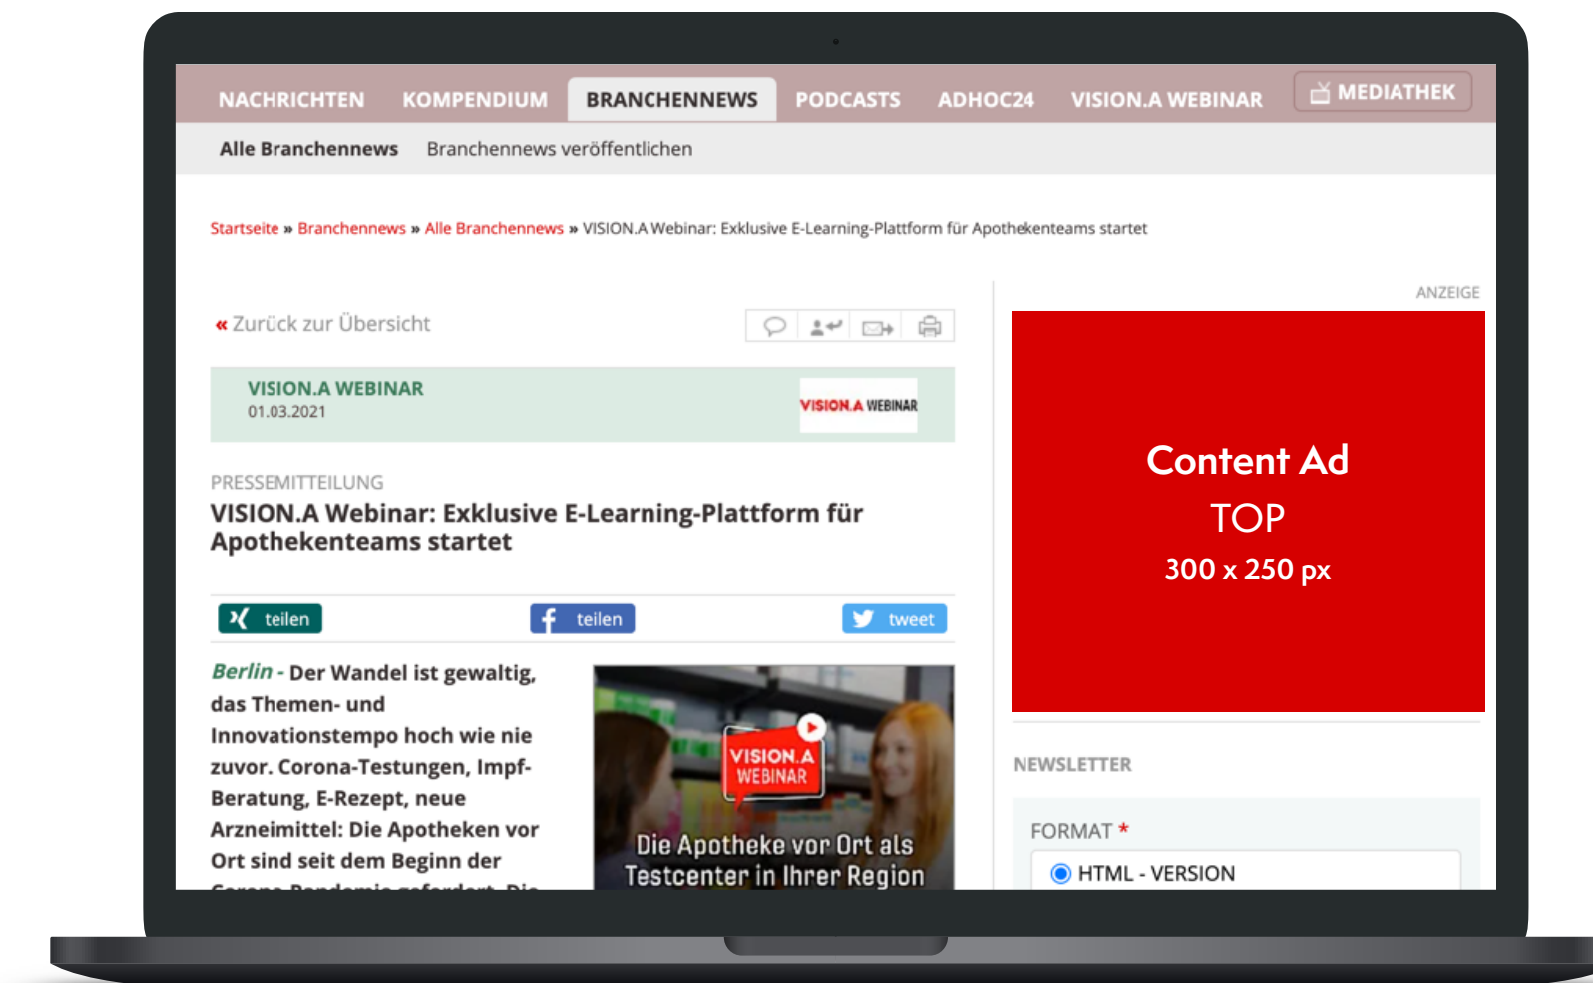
NACHRICHTEN KOMPENDIUM BRANCHENNEWS PODCASTS ADHOC24 VISION.A WEBINAR MEDIATHEK

Alle Branchennews Branchennews veröffentlichen

Startseite » Branchennews » Alle Branchennews » VISION.A Webinar: Exklusive E-Learning-Plattform für Apothekenteams startet

« Zurück zur Übersicht

VISION.A WEBINAR
01.03.2021

VISION.A WEBINAR

PRESSEMITTEILUNG
VISION.A Webinar: Exklusive E-Learning-Plattform für Apothekenteams startet

teilen teilen tweet

Berlin - Der Wandel ist gewaltig, das Themen- und Innovationstempo hoch wie nie zuvor. Corona-Testungen, Impf-Beratung, E-Rezept, neue Arzneimittel: Die Apotheken vor Ort sind seit dem Beginn der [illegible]

VISION.A WEBINAR
Die Apotheke vor Ort als Testcenter in Ihrer Region

ANZEIGE

Content Ad
TOP
300 x 250 px

NEWSLETTER

FORMAT *
HTML - VERSION